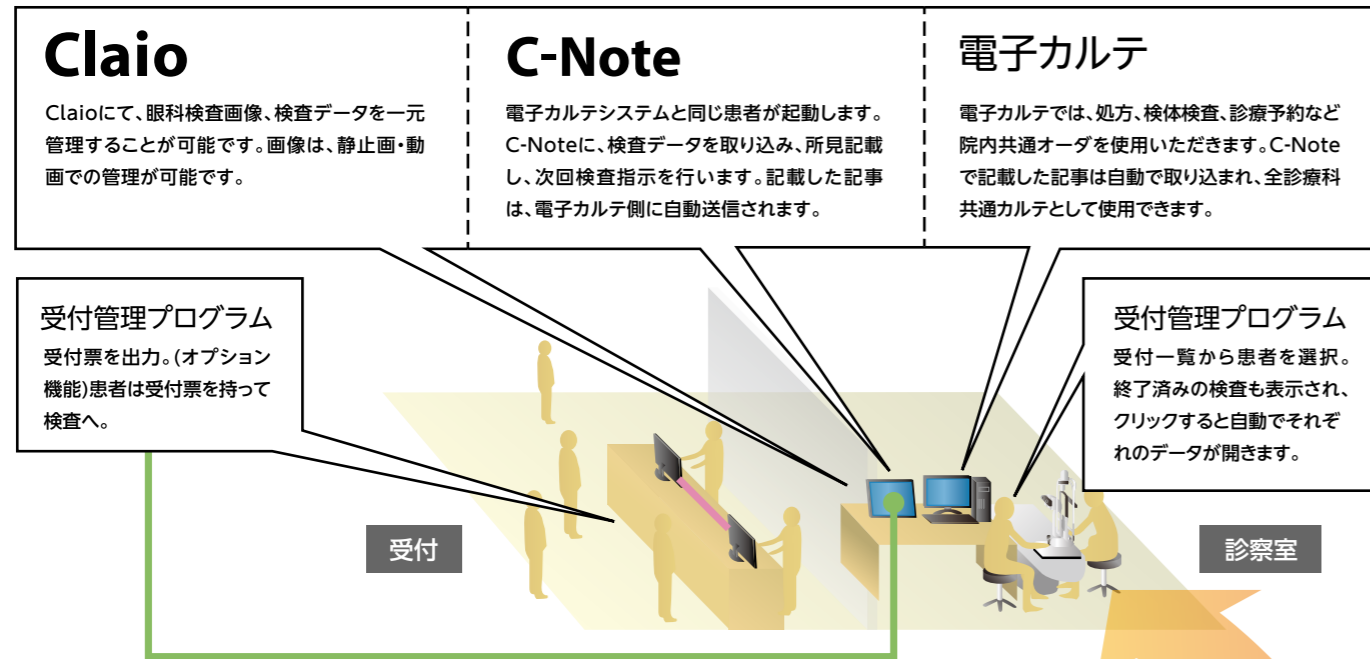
Claio

Claioにて、眼科検査画像、検査データを一元管理することが可能です。画像は、静止画・動画での管理が可能です。

C-Note

電子カルテシステムと同じ患者が起動します。C-Noteに、検査データを取り込み、所見記載し、次回検査指示を行います。記載した記事は、電子カルテ側に自動送信されます。

電子カルテ

電子カルテでは、処方、検体検査、診療予約など院内共通オーダを使用いただきます。C-Noteで記載した記事は自動で取り込まれ、全診療科共通カルテとして使用できます。

受付管理プログラム

受付票を出力。(オプション機能)患者は受付票を持って検査へ。

受付管理プログラム

受付一覧から患者を選択。終了済みの検査も表示され、クリックすると自動でそれぞれのデータが開きます。

受付

診察室